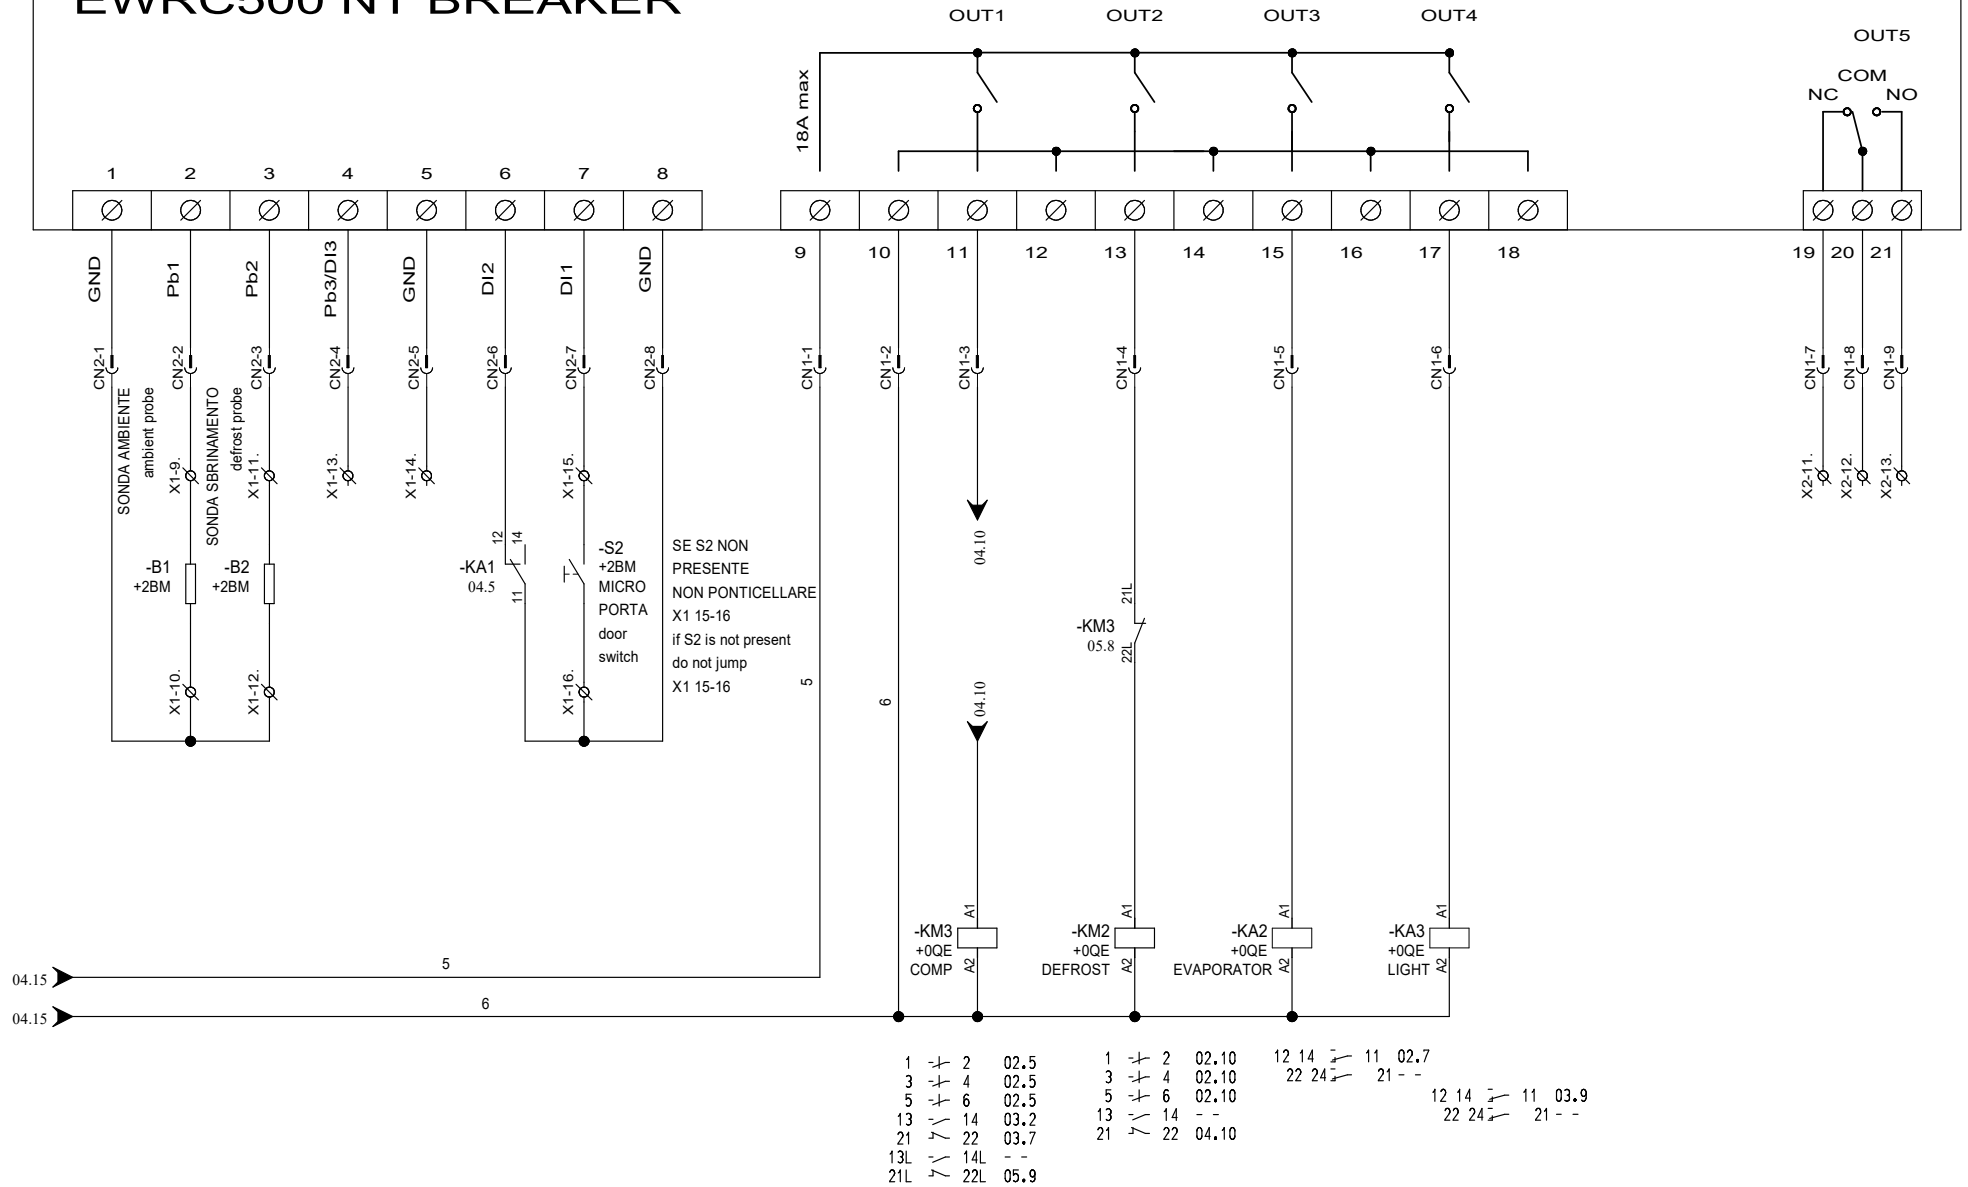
EWRC500 NT BREAKER

OUT1 OUT2 OUT3 OUT4

OUT5

18A max

COM
NC NO

1 2 3 4 5 6 7 8

9 10 11 12 13 14 15 16 17 18

19 20 21

GND Pb1 Pb2 Pb3/DI3 GND DI2 DI1 GND

CN2-1 CN2-2 CN2-3 CN2-4 CN2-5 CN2-6 CN2-7 CN2-8

CN1-1 CN1-2 CN1-3 CN1-4 CN1-5 CN1-6

CN1-7 CN1-8 CN1-9

SONDA AMBIENTE
ambient probe

SONDA SBRINAMENTO
defrost probe

X1-9. X1-11. X1-13. X1-14. X1-15.

X2-11. X2-12. X2-13.

-B1
+2BM

-B2
+2BM

12 14

-KA1
04.5

11

-S2
+2BM
MICRO
PORTA
door
switch

SE S2 NON
PRESENTE
NON PONTICELLARE
X1 15-16
if S2 is not present
do not jump
X1 15-16

04.10

21L

-KM3
05.8

22L

X1-10. X1-12. X1-16.

5

6

04.10

A1 A1 A1 A1

-KM3
+0QE
COMP

-KM2
+0QE
DEFROST

-KA2
+0QE
EVAPORATOR

-KA3
+0QE
LIGHT

A2 A2 A2 A2

04.15 5

04.15 6

1 2 02.5
3 4 02.5
5 6 02.5
13 14 03.2
21 22 03.7
13L 14L - -
21L 22L 05.9

1 2 02.10
3 4 02.10
5 6 02.10
13 14 - -
21 22 04.10

12 14 11 02.7
22 24 21 - -

12 14 11 03.9
22 24 21 - -